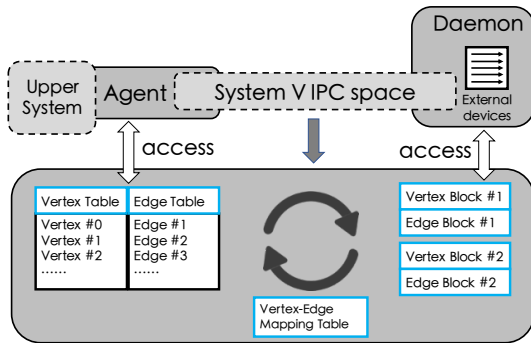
Daemon

Upper System

Agent

System V IPC space

External devices

access

access

| Vertex Table | Edge Table |
|---|---|
| Vertex #0 | Edge #1 |
| Vertex #1 | Edge #2 |
| Vertex #2 | Edge #3 |
| ...... | ...... |

Vertex-Edge Mapping Table

Vertex Block #1

Edge Block #1

Vertex Block #2

Edge Block #2